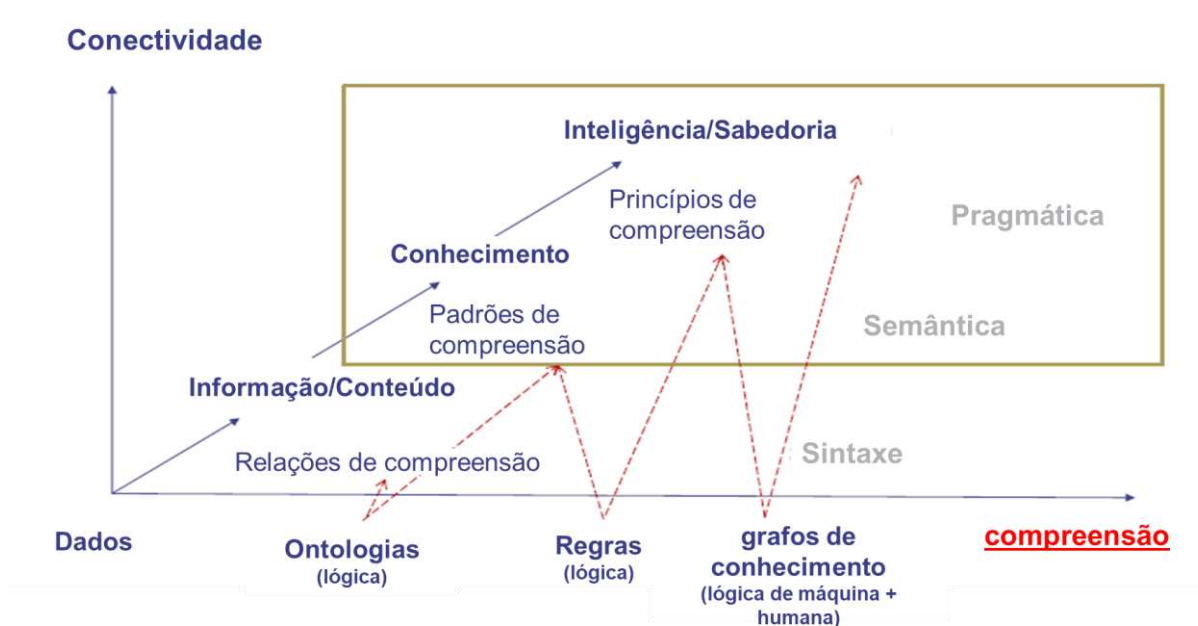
Conectividade

Inteligência/Sabedoria

Princípios de compreensão

Pragmática

Conhecimento

Padrões de compreensão

Semântica

Informação/Conteúdo

Relações de compreensão

Sintaxe

Dados

Ontologias (lógica)

Regras (lógica)

grafos de conhecimento (lógica de máquina + humana)

compreensão